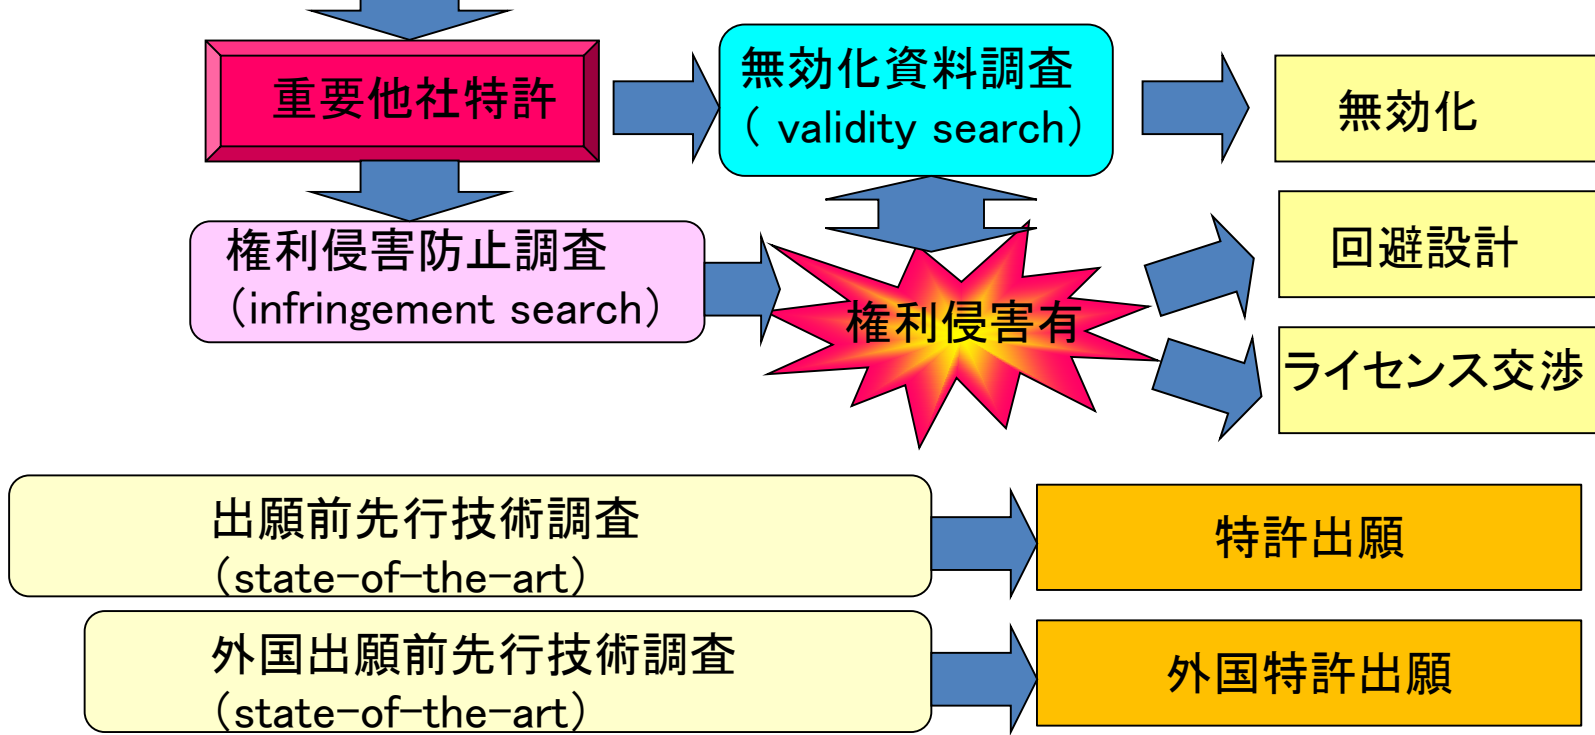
重要他社特許

無効化資料調査
( validity search)

無効化

権利侵害防止調査
(infringement search)

権利侵害有

回避設計

ライセンス交渉

出願前先行技術調査
(state-of-the-art)

特許出願

外国出願前先行技術調査
(state-of-the-art)

外国特許出願